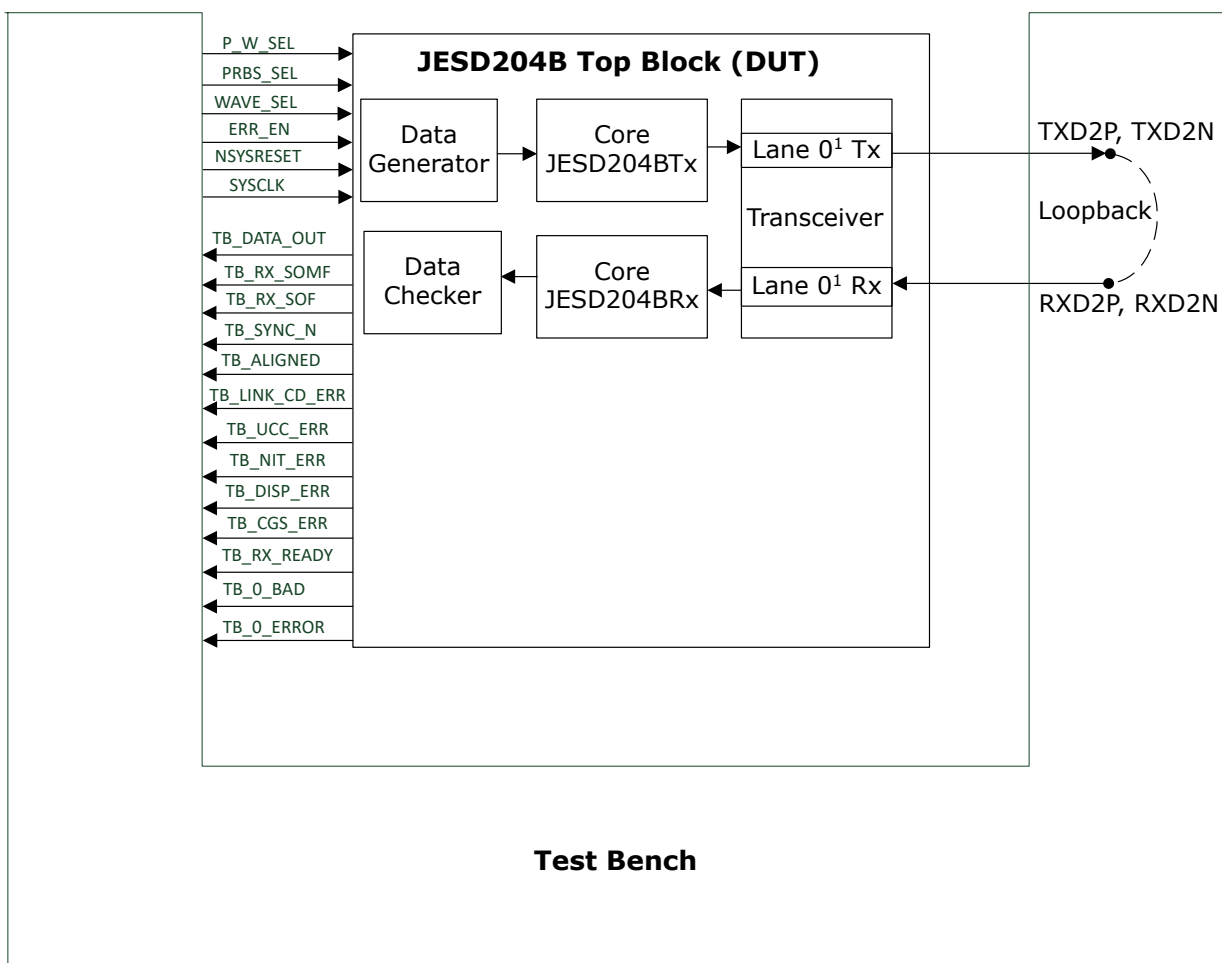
P_W_SEL
PRBS_SEL
WAVE_SEL
ERR_EN
NSYSRESET
SYSCLK
TB_DATA_OUT
TB_RX_SOMF
TB_RX_SOF
TB_SYNC_N
TB_ALIGNED
TB_LINK_CD_ERR
TB_UCC_ERR
TB_NIT_ERR
TB_DISP_ERR
TB_CGS_ERR
TB_RX_READY
TB_0_BAD
TB_0_ERROR

JESD204B Top Block (DUT)

Data Generator

Core JESD204BTx

Lane $0^1$ Tx

Transceiver

Data Checker

Core JESD204BRx

Lane $0^1$ Rx

TXD2P, TXD2N

Loopback

RXD2P, RXD2N

Test Bench